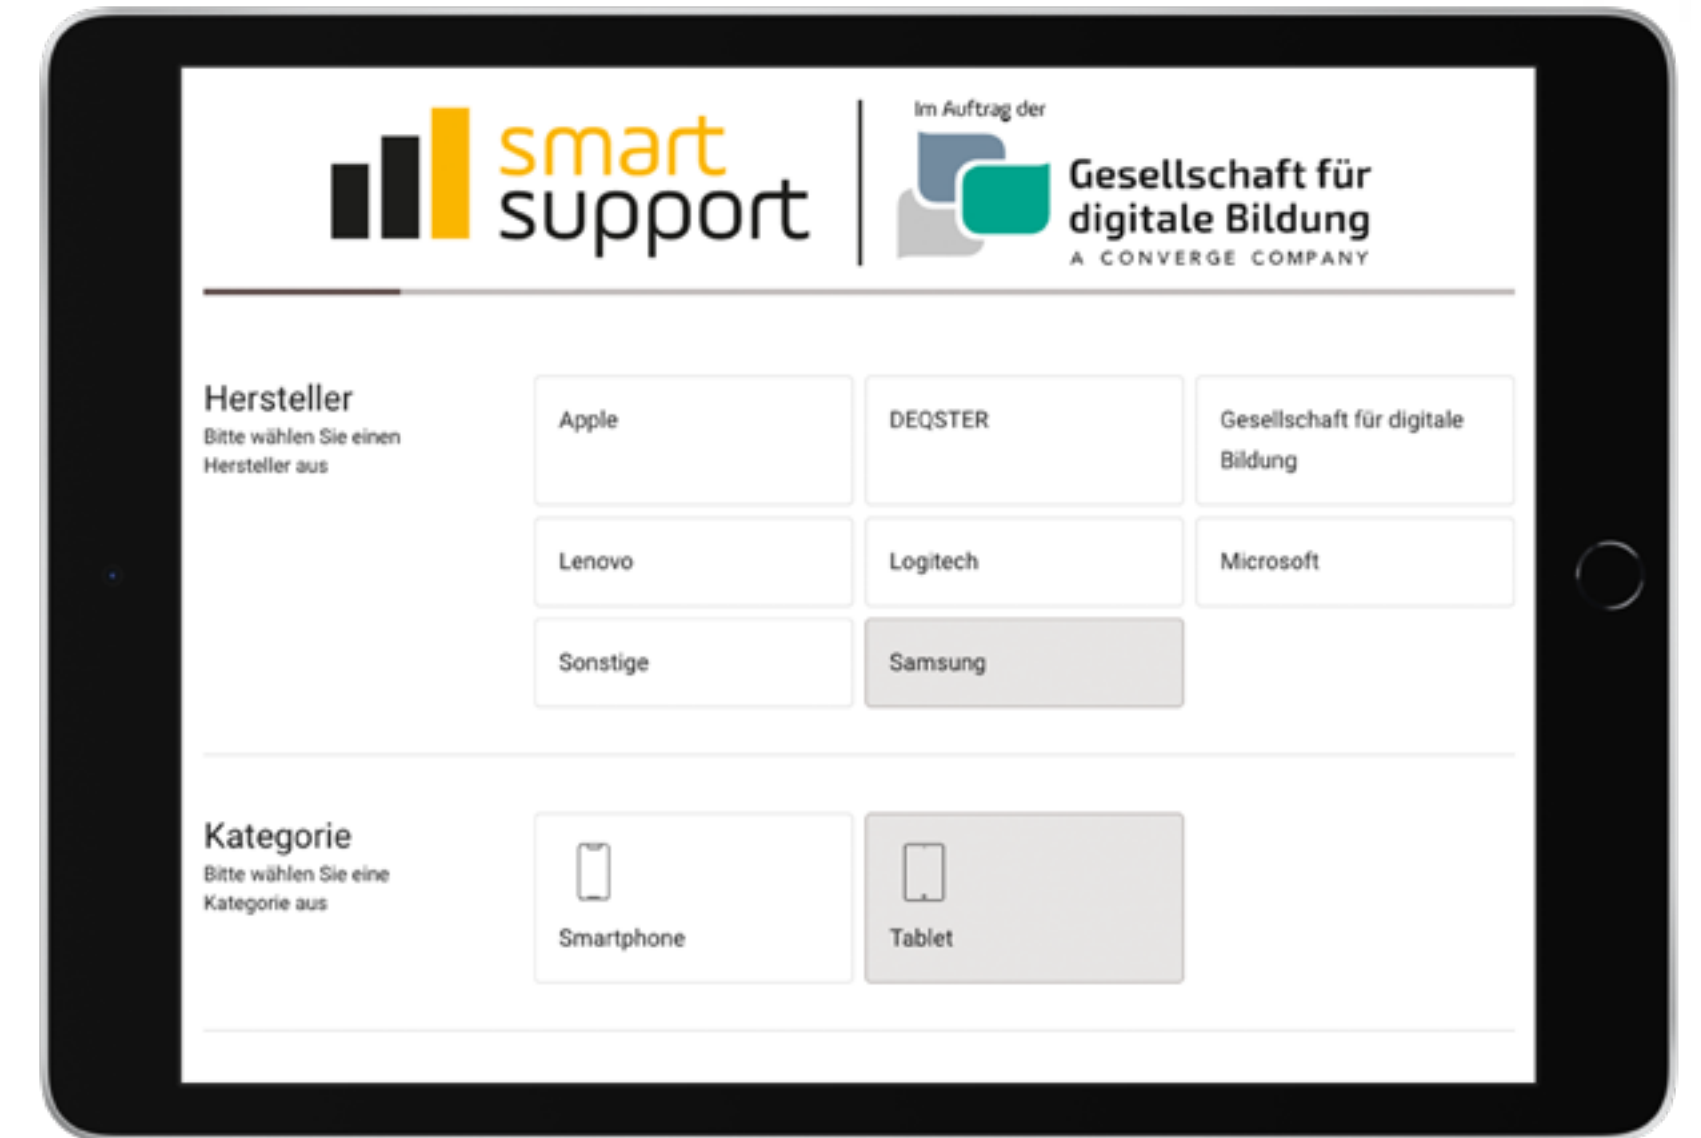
smart
support

Im Auftrag der

Gesellschaft für
digitale Bildung
A CONVERGE COMPANY

Hersteller
Bitte wählen Sie einen Hersteller aus

Apple

DEQSTER

Gesellschaft für digitale Bildung

Lenovo

Logitech

Microsoft

Sonstige

Samsung

Kategorie
Bitte wählen Sie eine Kategorie aus

Smartphone

Tablet